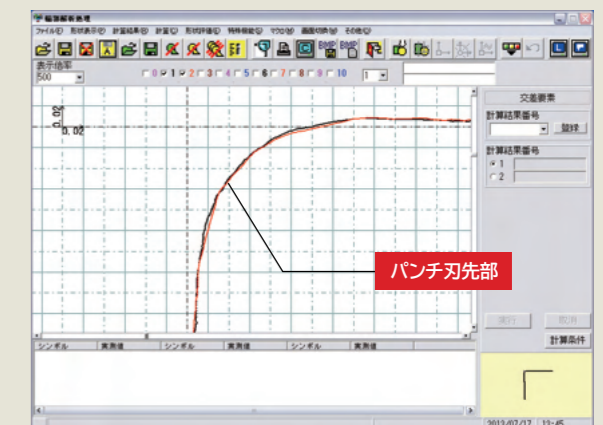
輪郭解析処理

ファイル(F) 形状表示(D) 計算結果(R) 計算(C) 形状評価(E) 特殊機能(S) マクロ(M) 画面切換(W) その他(O)

表示倍率
500

0 1 2 3 4 5 6 7 8 9 10

1

0.02

0.02

パンチ刃先部

交差要素

計算結果番号

登録

計算結果番号

1

2

実行

取消

計算条件

シンボル | 実測値 | シンボル | 実測値 | シンボル | 実測値

2012/07/17 13:45